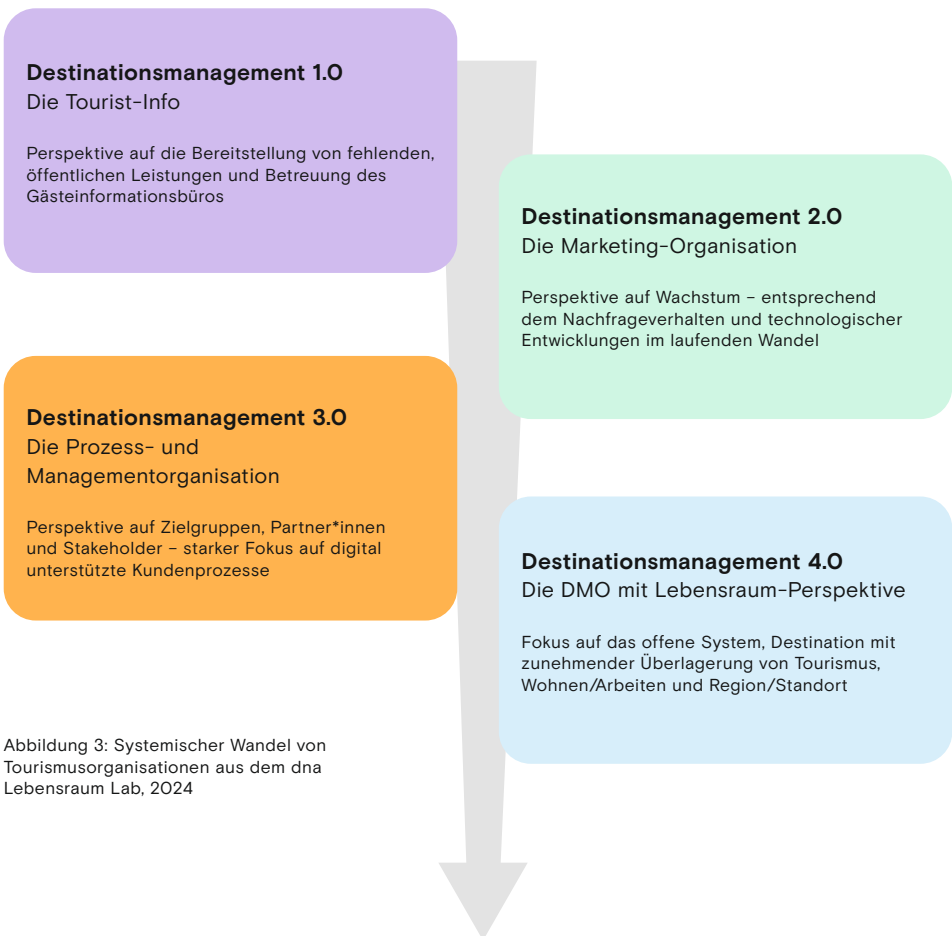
**Destinationsmanagement 1.0**
Die Tourist-Info

Perspektive auf die Bereitstellung von fehlenden, öffentlichen Leistungen und Betreuung des Gästeinformationsbüros

**Destinationsmanagement 2.0**
Die Marketing-Organisation

Perspektive auf Wachstum – entsprechend dem Nachfrageverhalten und technologischer Entwicklungen im laufenden Wandel

**Destinationsmanagement 3.0**
Die Prozess- und Managementorganisation

Perspektive auf Zielgruppen, Partner*innen und Stakeholder – starker Fokus auf digital unterstützte Kundenprozesse

**Destinationsmanagement 4.0**
Die DMO mit Lebensraum-Perspektive

Fokus auf das offene System, Destination mit zunehmender Überlagerung von Tourismus, Wohnen/Arbeiten und Region/Standort

Abbildung 3: Systemischer Wandel von Tourismusorganisationen aus dem dna Lebensraum Lab, 2024